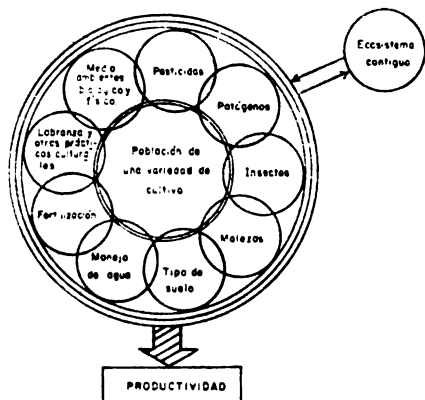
Ecosistema contiguo

Medio ambiente biológico y físico

Pesticidas

Patógenos

Labranza y otras prácticas culturales

Población de una variedad de cultivo

Insectos

Fertilización

Malezas

Manejo de agua

Tipo de suelo

PRODUCTIVIDAD